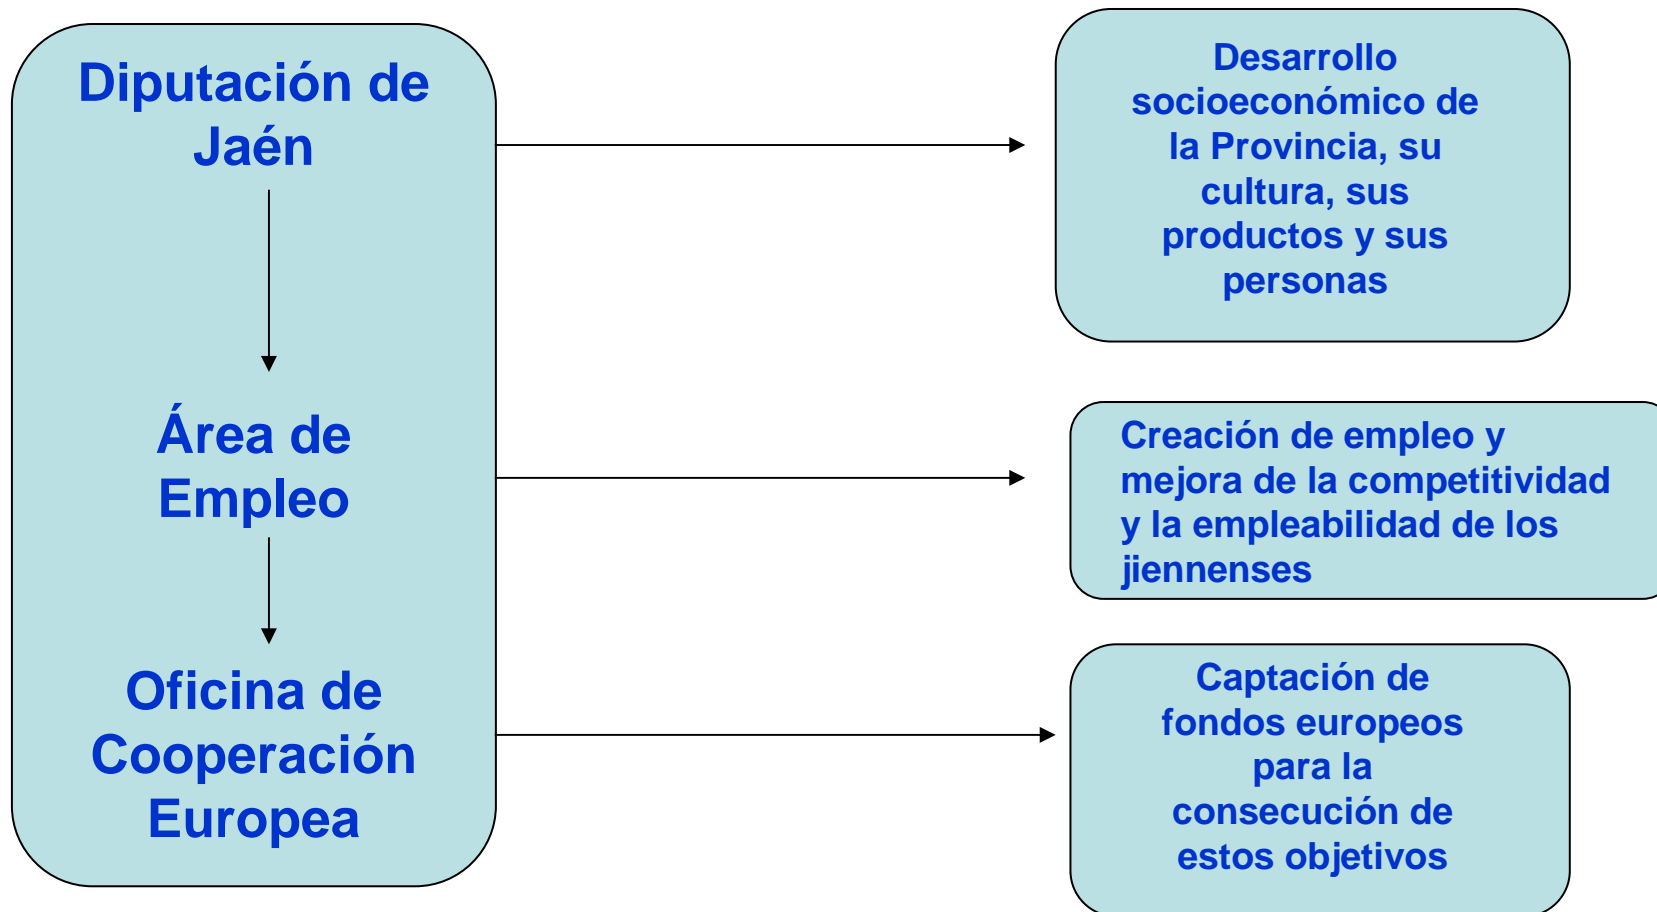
Diputación de Jaén

Área de Empleo

Oficina de Cooperación Europea

Desarrollo socioeconómico de la Provincia, su cultura, sus productos y sus personas

Creación de empleo y mejora de la competitividad y la empleabilidad de los jiennenses

Captación de fondos europeos para la consecución de estos objetivos